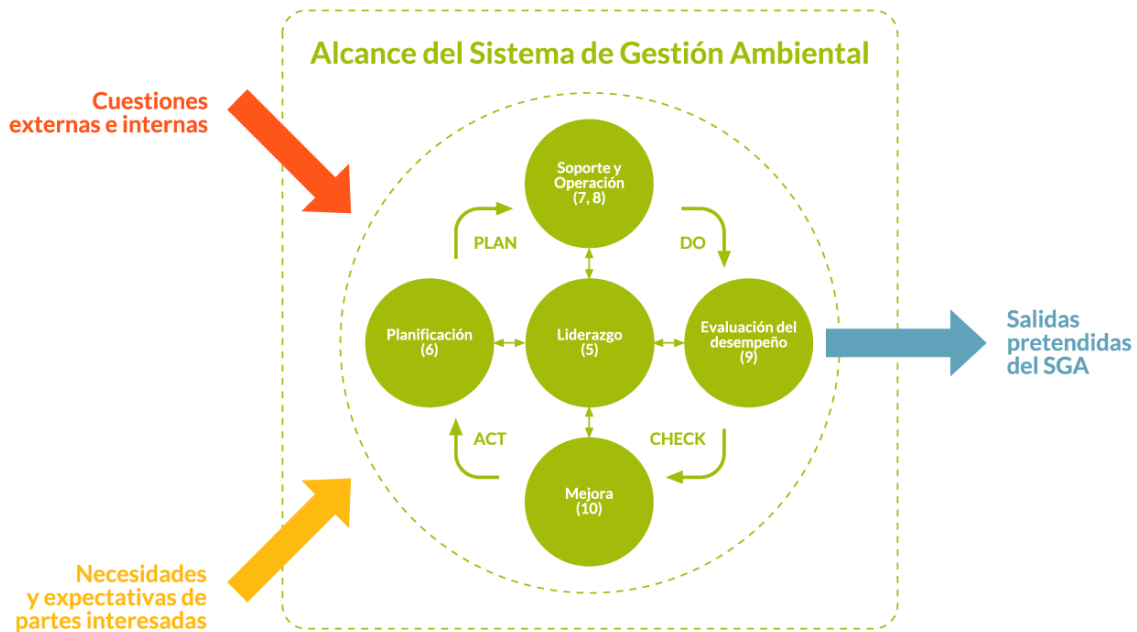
Alcance del Sistema de Gestión Ambiental

Cuestiones externas e internas

Soporte y Operación (7, 8)

PLAN

DO

Planificación (6)

Liderazgo (5)

Evaluación del desempeño (9)

Salidas pretendidas del SGA

ACT

CHECK

Mejora (10)

Necesidades y expectativas de partes interesadas